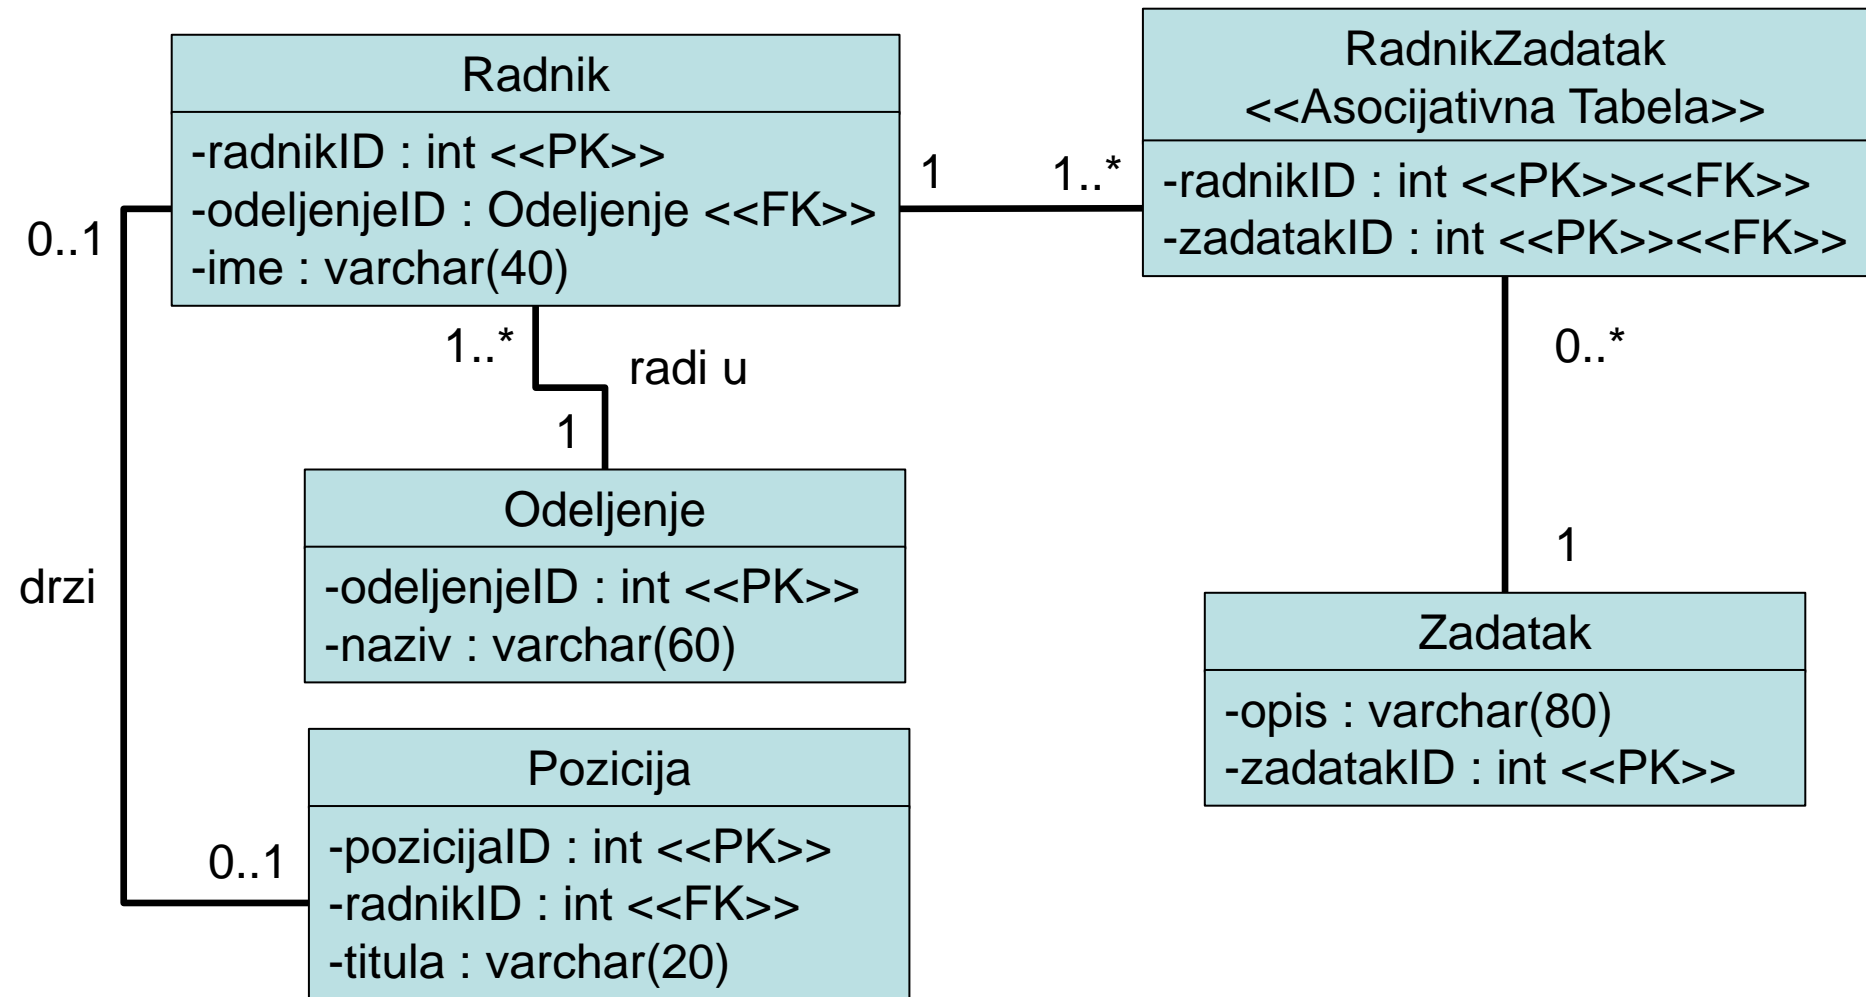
Radnik

-radnikID : int <<PK>>
-odeljenjeID : Odeljenje <<FK>>
-ime : varchar(40)

1

1..*

RadnikZadatak
<<Asocijativna Tabela>>

-radnikID : int <<PK>><<FK>>
-zadatakID : int <<PK>><<FK>>

0..1

1..*

radi u

1

0..*

Odeljenje

-odeljenjeID : int <<PK>>
-naziv : varchar(60)

drzi

1

Zadatak

-opis : varchar(80)
-zadatakID : int <<PK>>

Pozicija

0..1

-pozicijaID : int <<PK>>
-radnikID : int <<FK>>
-titula : varchar(20)